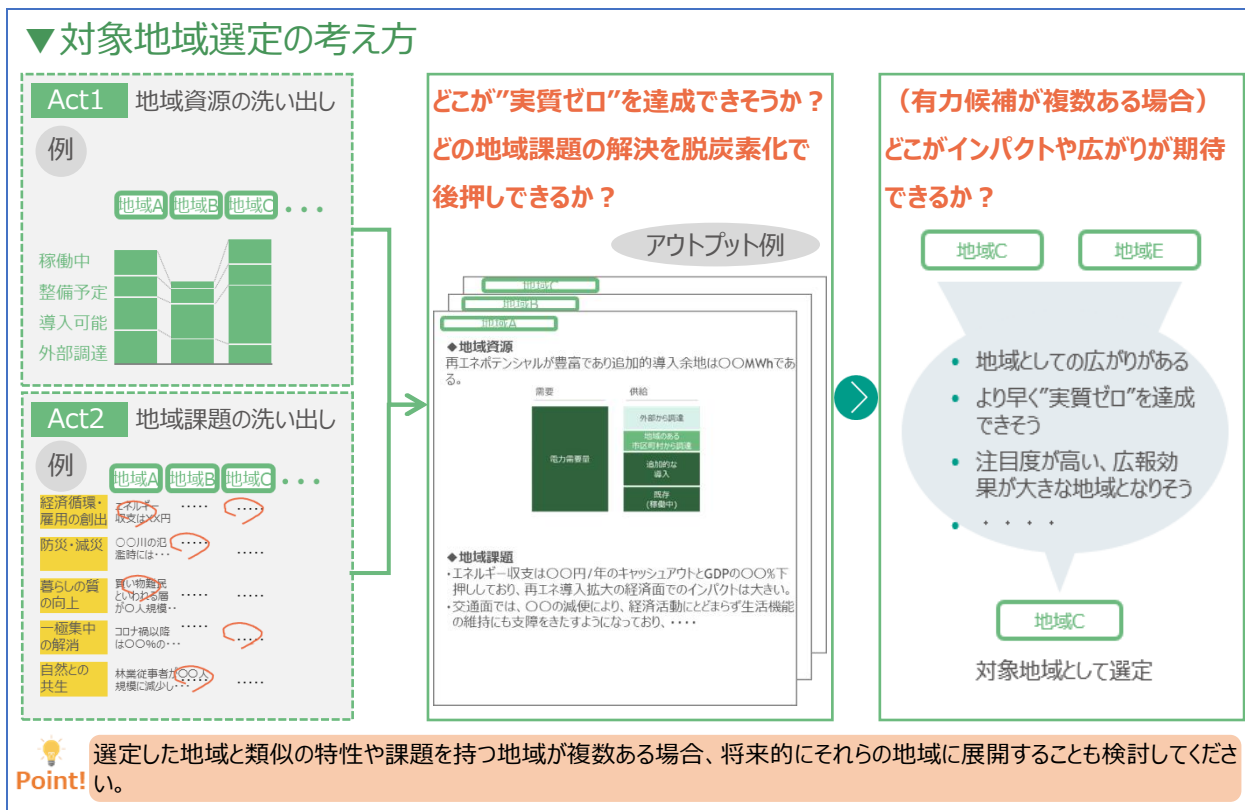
▼対象地域選定の考え方

Act1 地域資源の洗い出し

例

地域A 地域B 地域C ・・・

稼働中
整備予定
導入可能
外部調達

Act2 地域課題の洗い出し

例

地域A 地域B 地域C ・・・

| | | | |
|---|---|---|---|
| 経済循環・雇用の創出 | エネルギー収支は〇〇円 | ・・・・・ | ・・・・・ |
| 防災・減災 | 〇〇川の氾濫時には・・・ | ・・・・・ | ・・・・・ |
| 暮らしの質の向上 | 買い物難民といわれる層が〇人規模・・ | ・・・・・ | ・・・・・ |
| 一極集中の解消 | コロナ禍以降は〇〇%の・・・ | ・・・・・ | ・・・・・ |
| 自然との共生 | 林業従事者が〇〇人規模に減少し・・・ | ・・・・・ | ・・・・・ |

どこが"実質ゼロ"を達成できそうか？
どの地域課題の解決を脱炭素化で後押しできるか？

アウトプット例

地域C
地域B
地域A

◆地域資源
再エネポテンシャルが豊富であり追加的導入余地は〇〇MWhである。

需要
供給
電力需要量
外部から調達
地域のある市区町村から調達
追加的な導入
既存（稼働中）

◆地域課題
・エネルギー収支は〇〇円/年のキャッシュアウトとGDPの〇〇%下押ししており、再エネ導入拡大の経済面でのインパクトは大きい。
・交通面では、〇〇の減便により、経済活動にとどまらず生活機能の維持にも支障をきたすようになっており、・・・・

（有力候補が複数ある場合）
どこがインパクトや広がりが期待できるか？

地域C 地域E

• 地域としての広がりがある
• より早く"実質ゼロ"を達成できそう
• 注目度が高い、広報効果が大きな地域となりそう
• ・・・・

地域C

対象地域として選定

Point! 選定した地域と類似の特性や課題を持つ地域が複数ある場合、将来的にそれらの地域に展開することも検討してください。